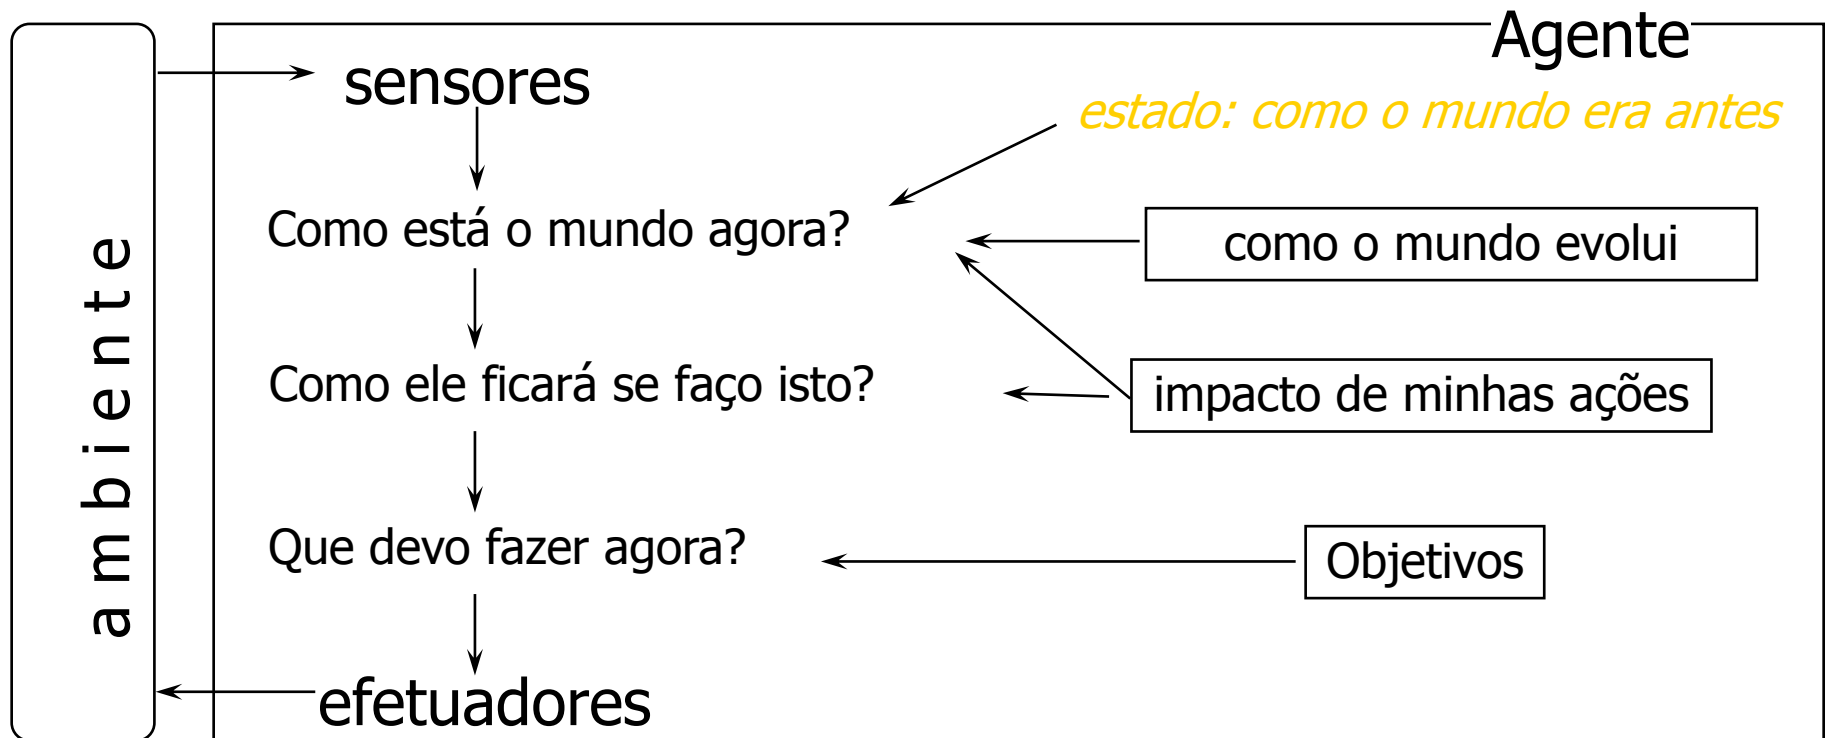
ambiente

Agente

sensores

estado: como o mundo era antes

Como está o mundo agora?

como o mundo evolui

Como ele ficará se faço isto?

impacto de minhas ações

Que devo fazer agora?

Objetivos

efetuadores